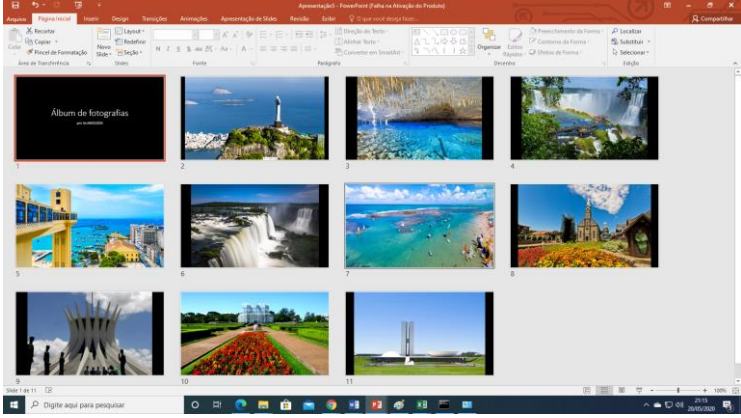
Apresentação5 - PowerPoint (Falha na Ativação do Produto)

Arquivo Página Inicial Inserir Design Transições Animações Apresentação de Slides Revisão Exibir Diga-me o que você deseja fazer

Compartilhar

Recortar
Copiar
Pincel de Formatação
Colar
Área de Transferência

Novo Slide
Layout
Redefinir
Seção
Slides

Fonte

Direção do Texto
Alinhar Texto
Converter em SmartArt
Parágrafo

Organizar
Estilos Rápidos
Preenchimento da Forma
Contorno da Forma
Efeitos de Forma
Desenho

Localizar
Substituir
Selecionar
Edição

Álbum de fotografias
por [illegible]

1
2
3
4
5
6
7
8
9
10
11

Slide 1 de 11

100%

Digite aqui para pesquisar

21:15
20/05/2020